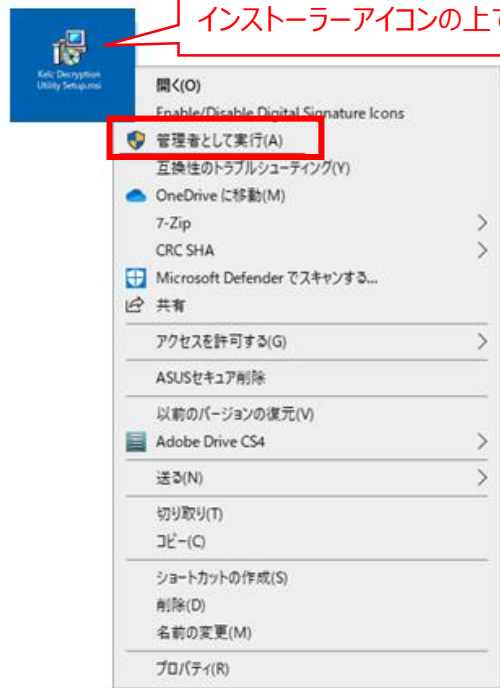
Kelc Decryption Utility Setup.msi

インストーラーアイコンの上で

開く(O)
Enable/Disable Digital Signature Icons
管理者として実行(A)
互換性のトラブルシューティング(Y)
OneDrive に移動(M)
7-Zip
CRC SHA
Microsoft Defender でスキャンする...
共有
アクセスを許可する(G)
ASUSセキュア削除
以前のバージョンの復元(V)
Adobe Drive CS4
送る(N)
切り取り(T)
コピー(C)
ショートカットの作成(S)
削除(D)
名前の変更(M)
プロパティ(R)